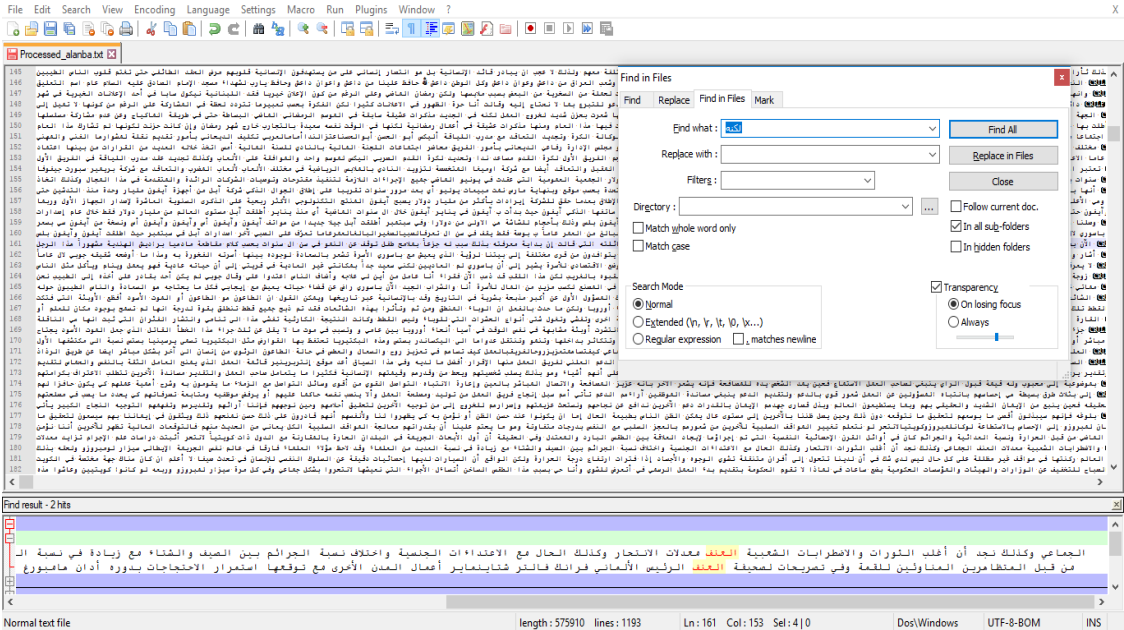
File Edit Search View Encoding Language Settings Macro Run Plugins Window ? X

Processed_alanba.txt

145
146
147
148
149
150
151
152
153
154
155
156
157
158
159
160
161
162
163
164
165
166
167
168
169
170
171
172
173
174
175
176
177
178
179
180
181
182
183
184
185
186
187

Find in Files

Find Replace Find in Files Mark

Find what : العنف

Replace with :

Filters :

Directory : ...

Match whole word only

Match case

Find All

Replace in Files

Close

Follow current doc.

In all sub-folders

In hidden folders

Search Mode

Normal

Extended (\n, \r, \t, \0, \x...)

Regular expression . matches newline

Transparency

On losing focus

Always

Find result - 2 hits

الجماعي وكذلك نجد أن أغلب الثورات والاضطرابات الشعبية العنف معدلات الانتحار وكذلك الحال مع الاعتداءات الجنسية واختلاف نسبة الجرائم بين الصيف والشتاء مع زيادة في نسبة ال
من قبل المتظاهرين المناوئين للقمة وفي تصريحات لصحيفة العنف الرئيس الألماني فرانك فالتر شتاينماير أعمال المدن الأخرى مع توقعها استمرار الاحتجاجات بدوره أدان ماتيورع

Normal text file length : 575910 lines : 1193 Ln : 161 Col : 153 Sel : 4 | 0 Dos\Windows UTF-8-BOM INS